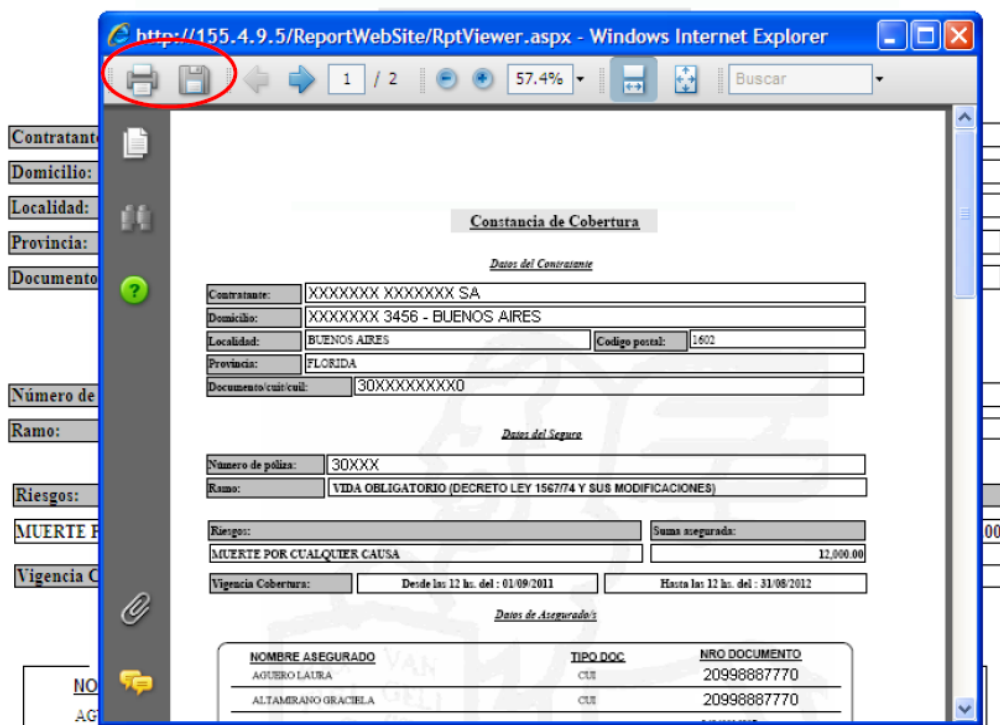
http://155.4.9.5/ReportWebSite/RptViewer.aspx - Windows Internet Explorer

1 / 2 57.4% Buscar

Contratante
Domicilio:
Localidad:
Provincia:
Documento
Número de
Ramo:
Riesgos:
MUERTE P
Vigencia C
NO
AG

Constancia de Cobertura

Datos del Contratante

| Contratante: | XXXXXXX XXXXXXX SA | | |
|---|---|---|---|
| Domicilio: | XXXXXXX 3456 - BUENOS AIRES | | |
| Localidad: | BUENOS AIRES | Codigo postal: | 1602 |
| Provincia: | FLORIDA | | |
| Documento/cuit/cuil: | 30XXXXXXXX0 | | |

Datos del Seguro

| Número de póliza: | 30XXX |
|---|---|
| Ramo: | VIDA OBLIGATORIO (DECRETO LEY 1567/74 Y SUS MODIFICACIONES) |

| Riesgos: | Suma asegurada: |
|---|---|
| MUERTE POR CUALQUIER CAUSA | 12,000.00 |

| Vigencia Cobertura: | Desde las 12 hs. del : 01/09/2011 | Hasta las 12 hs. del : 31/08/2012 |
|---|---|---|

Datos de Asegurado/s

| NOMBRE ASEGURADO | TIPO DOC | NRO DOCUMENTO |
|---|---|---|
| AGUERO LAURA | CUI | 20998887770 |
| ALTAMIRANO GRACIELA | CUI | 20998887770 |

00